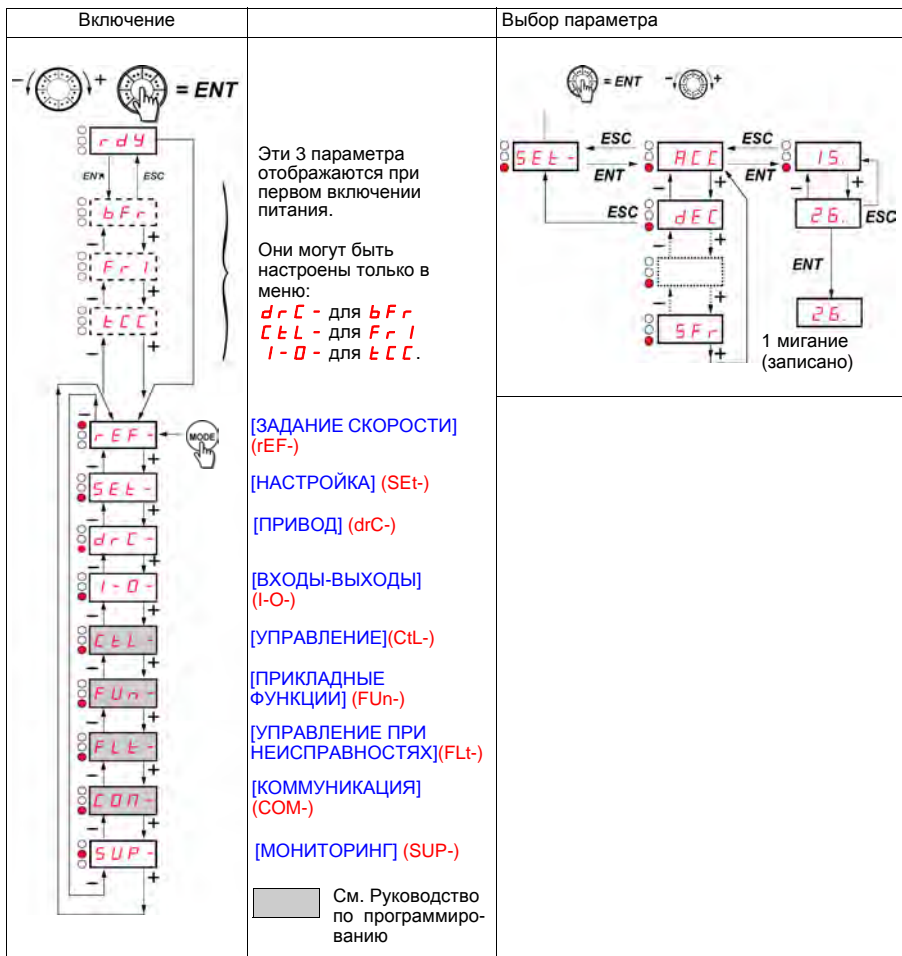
| Включение | | Выбор параметра |
|---|---|---|
| = ENT rdy ENT ESC bFr Fr1 tCC rEF- MODE SEt- drC- I-O- CtL- FUn- FLt- COM- SUP- | Эти 3 параметра отображаются при первом включении питания. Они могут быть настроены только в меню: drC- для bFr CtL- для Fr1 I-O- для tCC. [ЗАДАНИЕ СКОРОСТИ] (rEF-) [НАСТРОЙКА] (SEt-) [ПРИВОД] (drC-) [ВХОДЫ-ВЫХОДЫ] (I-O-) [УПРАВЛЕНИЕ](CtL-) [ПРИКЛАДНЫЕ ФУНКЦИИ] (FUn-) [УПРАВЛЕНИЕ ПРИ НЕИСПРАВНОСТЯХ](FLt-) [КОММУНИКАЦИЯ] (COM-) [МОНИТОРИНГ] (SUP-) См. Руководство по программированию | = ENT SEt- ESC ENT ACC ESC ENT 15. ESC dEC 26. ESC ENT 26. SFr 1 мигание (записано) |